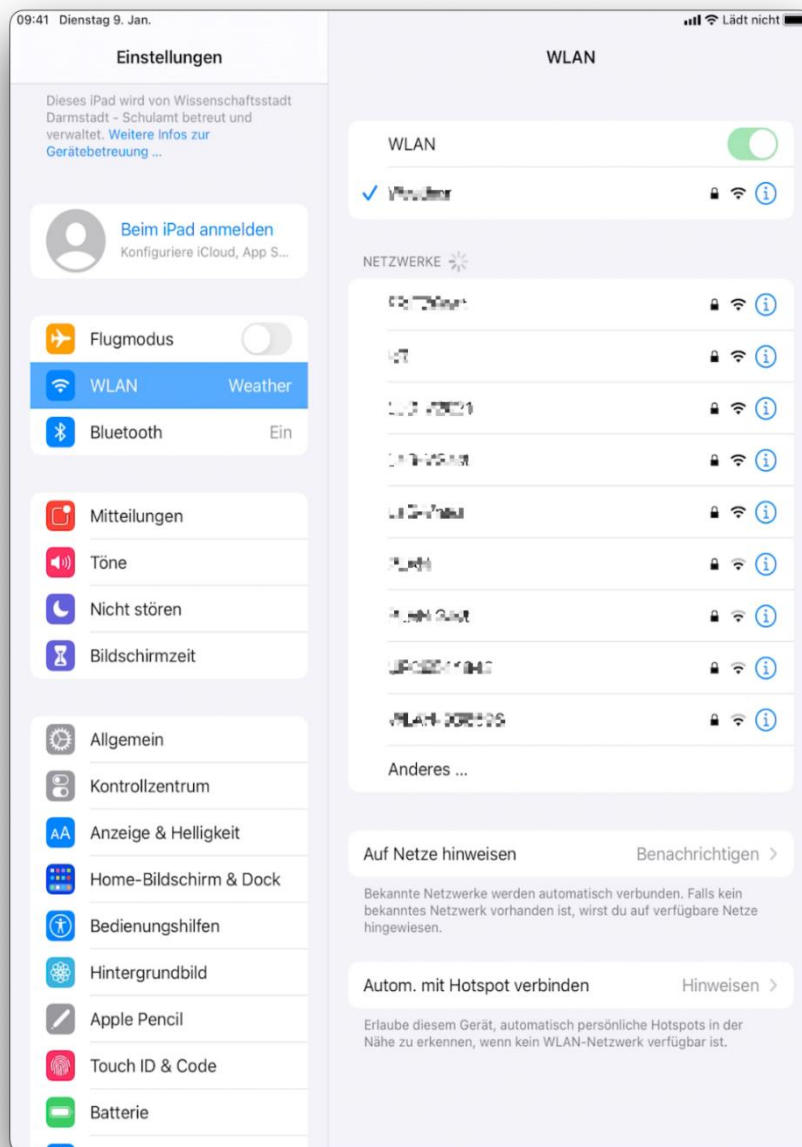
09:41 Dienstag 9. Jan.

Lädt nicht

Einstellungen

Dieses iPad wird von Wissenschaftsstadt Darmstadt - Schulamt betreut und verwaltet. Weitere Infos zur Gerätebetreuung ...

Beim iPad anmelden
Konfiguriere iCloud, App S...

Flugmodus

WLAN Weather

Bluetooth Ein

Mitteilungen

Töne

Nicht stören

Bildschirmzeit

Allgemein

Kontrollzentrum

Anzeige & Helligkeit

Home-Bildschirm & Dock

Bedienungshilfen

Hintergrundbild

Apple Pencil

Touch ID & Code

Batterie

WLAN

WLAN

✓ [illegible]

NETZWERKE

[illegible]

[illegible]

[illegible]

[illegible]

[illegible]

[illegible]

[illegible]

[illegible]

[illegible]

Anderes ...

Auf Netze hinweisen Benachrichtigen >

Bekannte Netzwerke werden automatisch verbunden. Falls kein bekanntes Netzwerk vorhanden ist, wirst du auf verfügbare Netze hingewiesen.

Autom. mit Hotspot verbinden Hinweisen >

Erlaube diesem Gerät, automatisch persönliche Hotspots in der Nähe zu erkennen, wenn kein WLAN-Netzwerk verfügbar ist.